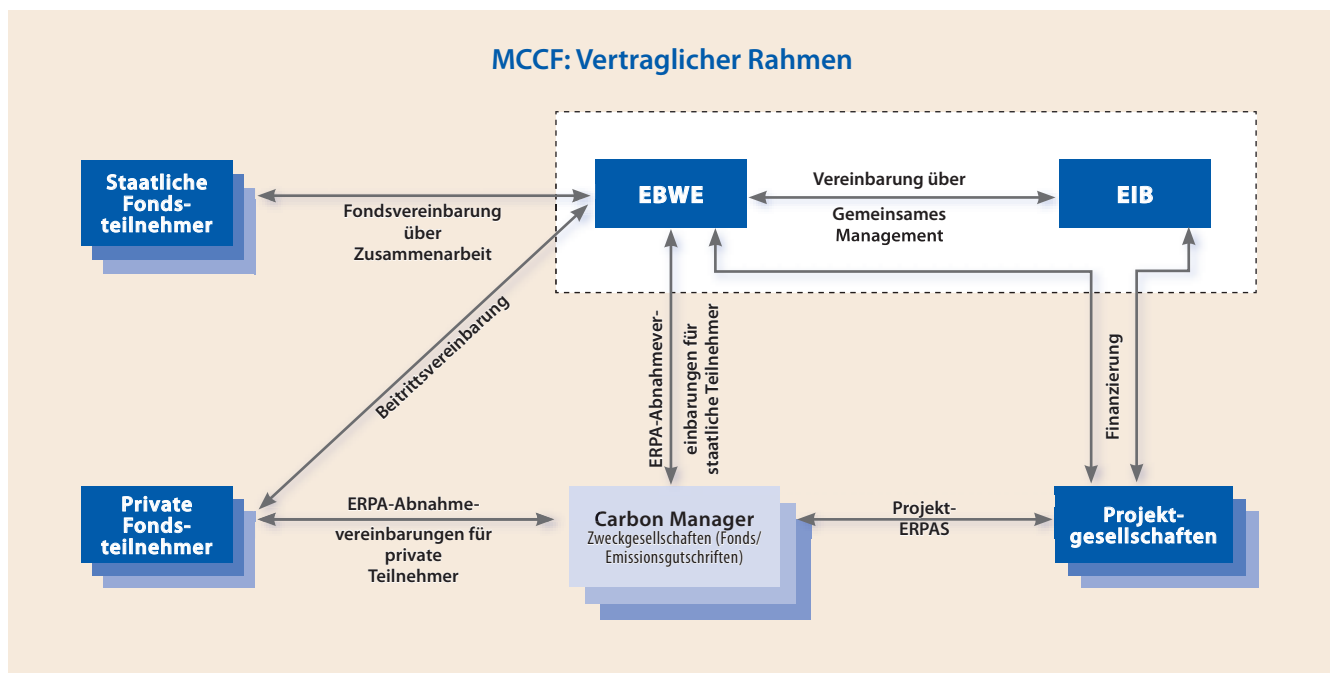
MCCF: Vertraglicher Rahmen

Staatliche Fondsteilnehmer

Fondsvereinbarung über Zusammenarbeit

EBWE

Vereinbarung über Gemeinsames Management

EIB

Beitrittsvereinbarung

ERPA-Abnahmevereinbarungen für staatliche Teilnehmer

Finanzierung

Private Fondsteilnehmer

ERPA-Abnahmevereinbarungen für private Teilnehmer

Carbon Manager
Zweckgesellschaften (Fonds/ Emissionsgutschriften)

Projekt-ERPAS

Projektgesellschaften